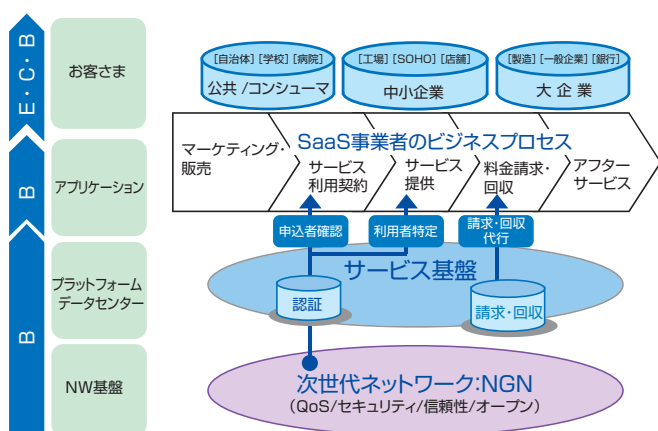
B・C・E

お客さま

B

アプリケーション

B

プラットフォーム
データセンター

NW基盤

[自治体] [学校] [病院]
公共 /コンシューマ

[工場] [SOHO] [店舗]
中小企業

[製造] [一般企業] [銀行]
大 企 業

SaaS事業者のビジネスプロセス

マーケティング・販売

サービス利用契約

サービス提供

料金請求・回収

アフターサービス

申込者確認

利用者特定

請求・回収代行

サービス基盤

認証

請求・回収

次世代ネットワーク:NGN
(QoS/セキュリティ/信頼性/オープン)